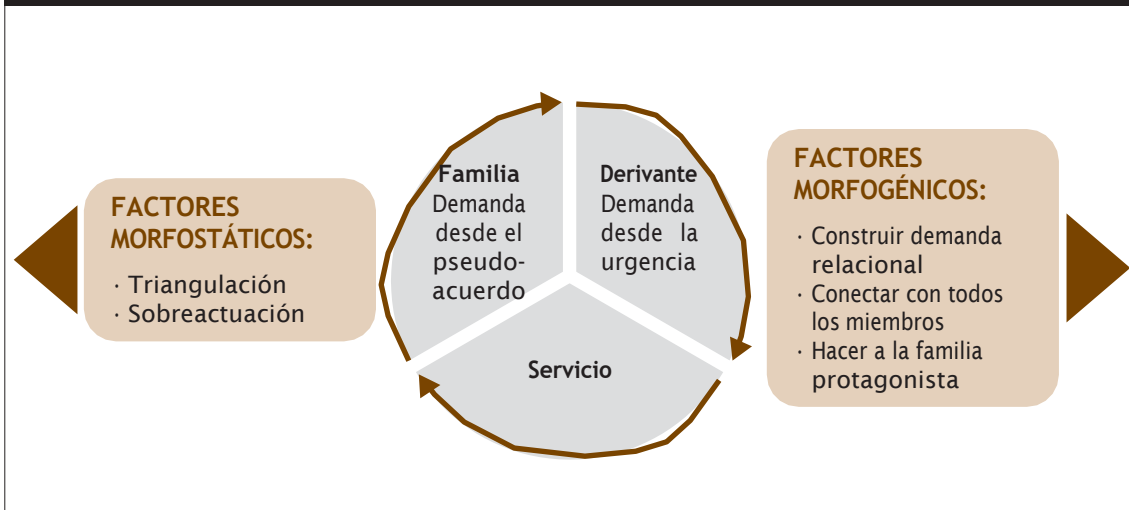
FACTORES MORFOSTÁTICOS:

· Triangulación
· Sobreactuación

Familia
Demanda desde el pseudo-acuerdo

Derivante
Demanda desde la urgencia

Servicio

FACTORES MORFOGÉNICOS:

· Construir demanda relacional
· Conectar con todos los miembros
· Hacer a la familia protagonista